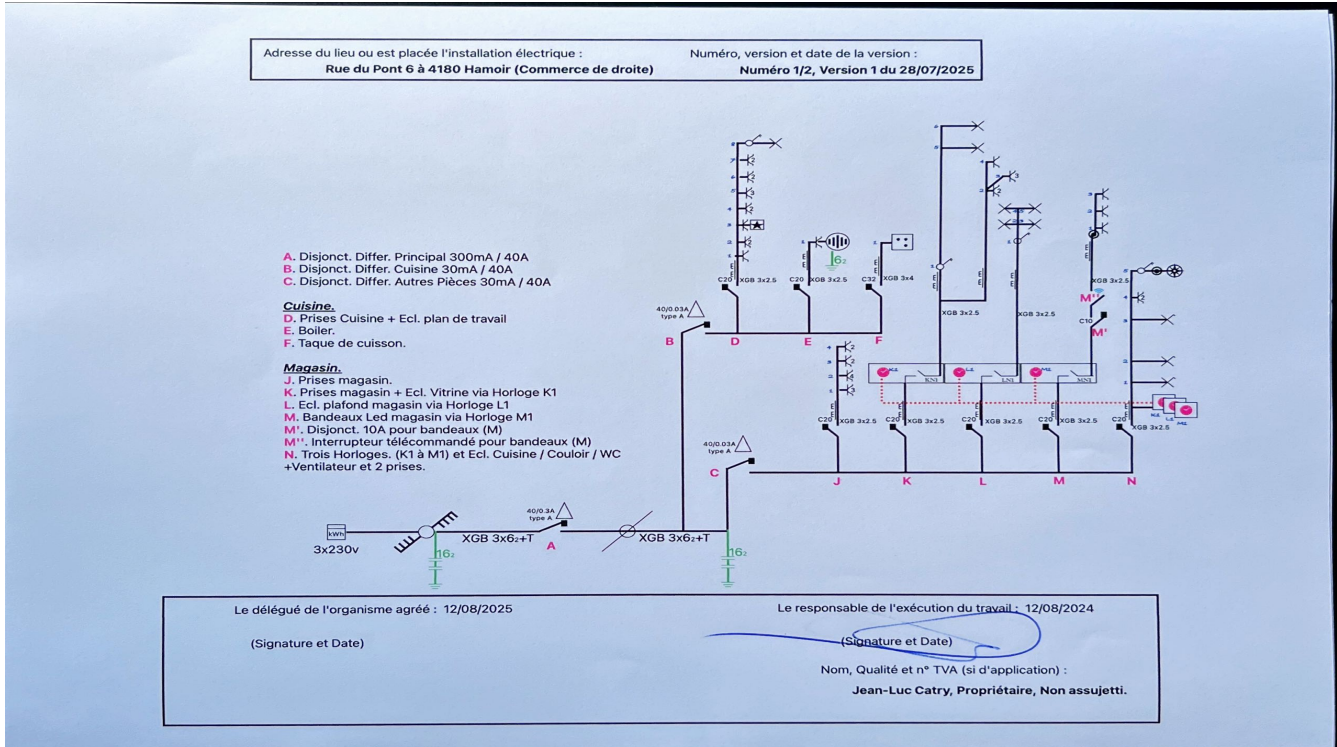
Adresse du lieu ou est placée l'installation électrique :
Rue du Pont 6 à 4180 Hamoir (Commerce de droite)

Numéro, version et date de la version :
Numéro 1/2, Version 1 du 28/07/2025

A. Disjonct. Differ. Principal 300mA / 40A
B. Disjonct. Differ. Cuisine 30mA / 40A
C. Disjonct. Differ. Autres Pièces 30mA / 40A

Cuisine.
D. Prises Cuisine + Ecl. plan de travail
E. Boiler.
F. Taque de cuisson.

Magasin.
J. Prises magasin.
K. Prises magasin + Ecl. Vitrine via Horloge K1
L. Ecl. plafond magasin via Horloge L1
M. Bandeaux Led magasin via Horloge M1
M'. Disjonct. 10A pour bandeaux (M)
M''. Interrupteur télécommandé pour bandeaux (M)
N. Trois Horloges. (K1 à M1) et Ecl. Cuisine / Couloir / WC +Ventilateur et 2 prises.

C20 XGB 3x2.5
C20 XGB 3x2.5
$6_2$
C32 XGB 3x4
40/0.03A type A
B
D
E
F
XGB 3x2.5
XGB 3x2.5
M''
XGB 3x2.5
C10
M'
KN1
LN1
MN1
C20 XGB 3x2.5
C20 XGB 3x2.5
C20 XGB 3x2.5
C20 XGB 3x2.5
C20 XGB 3x2.5
40/0.03A type A
C
J
K
L
M
N
kWh
3x230v
40/0.3A type A
XGB 3x$6_2$+T
$16_2$
A
XGB 3x$6_2$+T
$16_2$

Le délégué de l'organisme agréé : 12/08/2025
(Signature et Date)

Le responsable de l'exécution du travail : 12/08/2024
(Signature et Date)
Nom, Qualité et n° TVA (si d'application) :
Jean-Luc Catry, Propriétaire, Non assujetti.